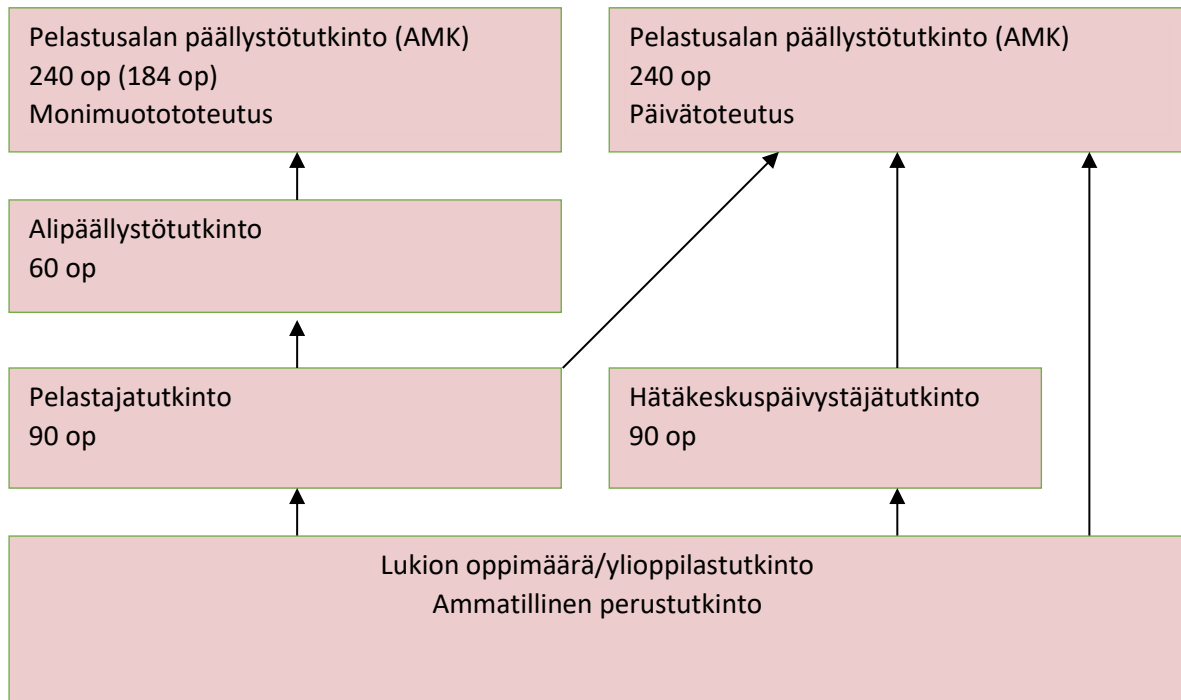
Pelastusalan päällystötutkinto (AMK)
240 op (184 op)
Monimuotototeutus

Pelastusalan päällystötutkinto (AMK)
240 op
Päivätoteutus

Alipäällystötutkinto
60 op

Pelastajatutkinto
90 op

Hätäkeskuspäivystäjätutkinto
90 op

Lukion oppimäärä/ylioppilastutkinto
Ammatillinen perustutkinto